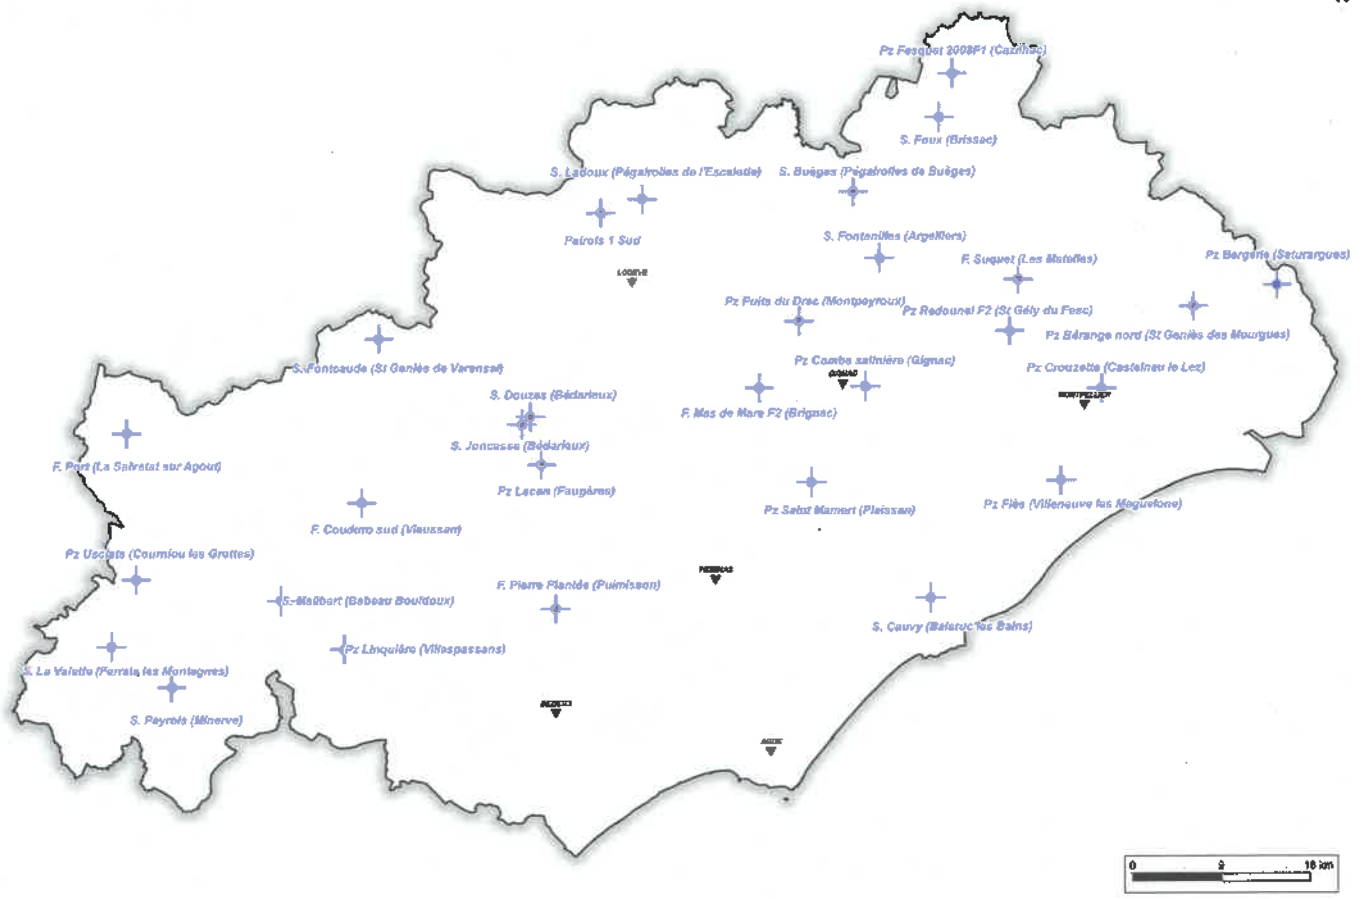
Pz Fesquet 2008F1 (Cazilhac)

S. Foux (Brissac)

S. Ladoux (Pégairolles de l'Escalette)

S. Buèges (Pégairolles de Buèges)

Patrols 1 Sud

S. Fontanilles (Argelliers)

LODEVE

F. Suquet (Les Matelles)

Pz Bergerie (Saturargues)

Pz Puits du Drac (Montpeyroux)

Pz Redounel F2 (St Gély du Fesc)

Pz Bérange nord (St Geniès des Mourgues)

S. Fontcaude (St Geniès de Varensal)

Pz Combe salinière (Gignac)

GIGNAC

Pz Crouzette (Castelnau le Lez)

MONTPELLIER

S. Douzas (Bédarieux)

F. Mas de Mare F2 (Brignac)

S. Joncasse (Bédarieux)

F. Pont (La Salvetat sur Agout)

Pz Lacan (Faugères)

F. Coudoro sud (Vieussan)

Pz Saint Mamert (Plaissan)

Pz Flès (Villeneuve lès Maguelone)

Pz Usclats (Courniou les Grottes)

PEZENAS

F. Pierre Plantée (Puimisson)

S. Malibert (Babeau Bouldoux)

S. Cauvy (Balaruc les Bains)

Pz Linquière (Villespassans)

S. La Valette (Ferrals les Montagnes)

S. Peyrols (Minerve)

BEZIERS

AGDE

0 5 10 km